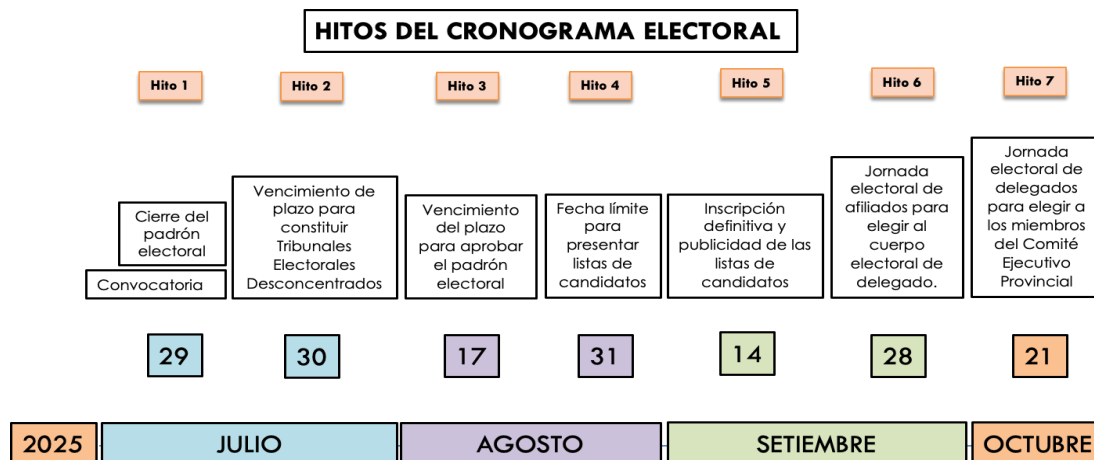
HITOS DEL CRONOGRAMA ELECTORAL

Hito 1

Cierre del padrón electoral

Convocatoria

29

Hito 2

Vencimiento de plazo para constituir Tribunales Electorales Desconcentrados

30

Hito 3

Vencimiento del plazo para aprobar el padrón electoral

17

Hito 4

Fecha límite para presentar listas de candidatos

31

Hito 5

Inscripción definitiva y publicidad de las listas de candidatos

14

Hito 6

Jornada electoral de afiliados para elegir al cuerpo electoral de delegado.

28

Hito 7

Jornada electoral de delegados para elegir a los miembros del Comité Ejecutivo Provincial

21

2025

JULIO

AGOSTO

SETIEMBRE

OCTUBRE